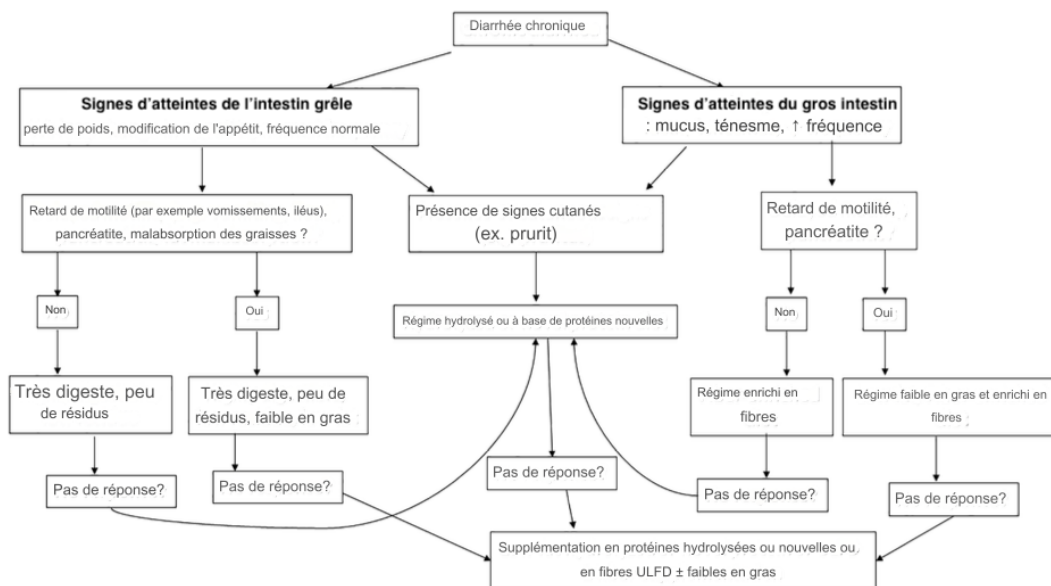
Diarrhée chronique

**Signes d'atteintes de l'intestin grêle**
perte de poids, modification de l'appétit, fréquence normale

**Signes d'atteintes du gros intestin**
: mucus, ténesme, ↑ fréquence

Retard de motilité (par exemple vomissements, iléus), pancréatite, malabsorption des graisses ?

Présence de signes cutanés (ex. prurit)

Retard de motilité, pancréatite ?

Non

Oui

Régime hydrolysé ou à base de protéines nouvelles

Non

Oui

Très digeste, peu de résidus

Très digeste, peu de résidus, faible en gras

Régime enrichi en fibres

Régime faible en gras et enrichi en fibres

Pas de réponse?

Pas de réponse?

Pas de réponse?

Pas de réponse?

Pas de réponse?

Supplémentation en protéines hydrolysées ou nouvelles ou en fibres ULFD ± faibles en gras